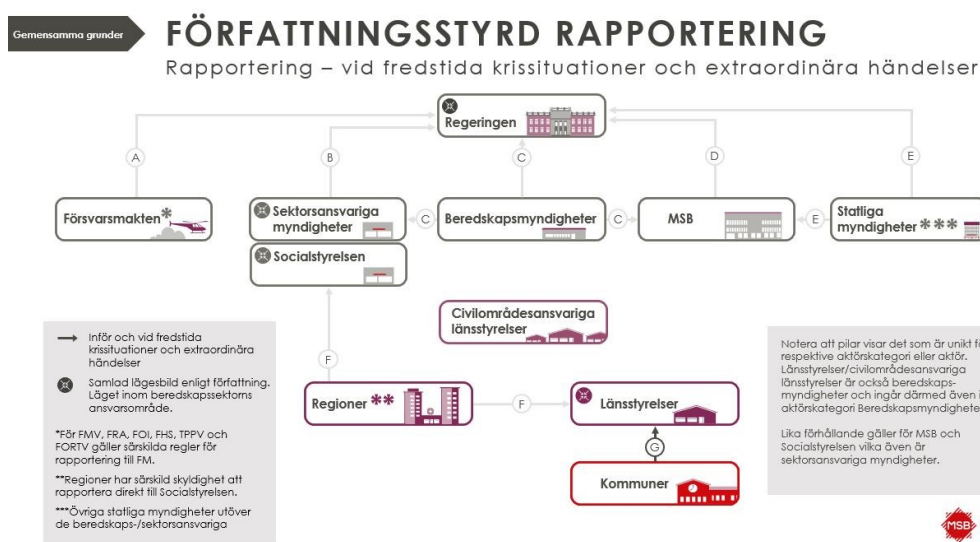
Gemensamma grunder

FÖRFATTNINGSSTYRD RAPPORTERING

Rapportering – vid fredstida krissituationer och extraordinära händelser

Regeringen

A

B

C

D

E

Försvarsmakten*

Sektorsansvariga myndigheter

C

Beredskapsmyndigheter

C

MSB

E

Statliga myndigheter***

Socialstyrelsen

Civilområdesansvariga länsstyrelser

Inför och vid fredstida krissituationer och extraordinära händelser

Samlad lägesbild enligt författning. Läget inom beredskapssektorns ansvarsområde.

*För FMV, FRA, FOI, FHS, TPPV och FORTV gäller särskilda regler för rapportering till FM.

**Regioner har särskild skyldighet att rapportera direkt till Socialstyrelsen.

***Övriga statliga myndigheter utöver de beredskaps-/sektorsansvariga

F

Regioner**

F

Länsstyrelser

G

Kommuner

Notera att pilar visar det som är unikt f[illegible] respektive aktörskategori eller aktör. Länsstyrelser/civilområdesansvariga länsstyrelser är också beredskapsmyndigheter och ingår därmed även i aktörskategori Beredskapsmyndighete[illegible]

Lika förhållande gäller för MSB och Socialstyrelsen vilka även är sektorsansvariga myndigheter.

MSB